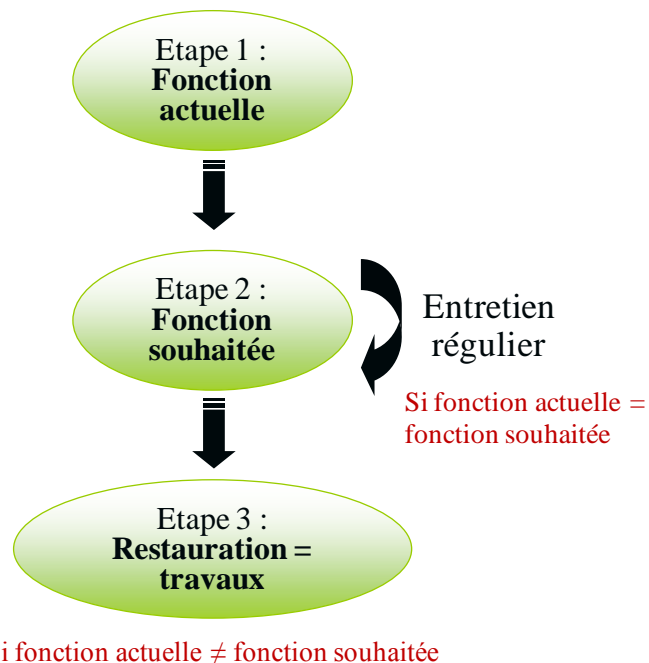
Etape 1 :
**Fonction actuelle**

Etape 2 :
**Fonction souhaitée**

Entretien régulier

Si fonction actuelle = fonction souhaitée

Etape 3 :
**Restauration = travaux**

i fonction actuelle ≠ fonction souhaitée